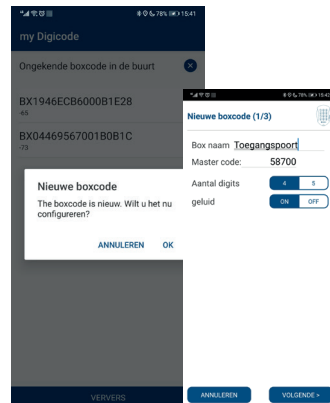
78% 15:41

my Digicode

Ongekende boxcode in de buurt

BX1946ECB6000B1E28
-65

BX04469567001B0B1C
-73

Nieuwe boxcode

The boxcode is nieuw. Wilt u het nu configureren?

ANNULEREN OK

VERVERS

78% 15:42

Nieuwe boxcode (1/3)

Box naam Toegangspoort

Master code: 58700

Aantal digits 4 5

geluid ON OFF

ANNULEREN

VOLGENDE >